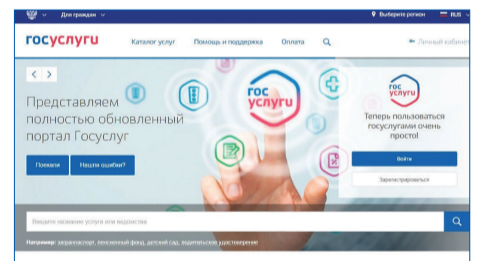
Для граждан

Выберите регион

RUS

госуслуги

Каталог услуг

Помощь и поддержка

Оплата

Личный кабинет

Представляем полностью обновленный портал Госуслуг

Покажи

Нашли ошибку?

гос услуги

гос услуги

Теперь пользоваться госуслугами очень просто!

Войти

Зарегистрироваться

Введите название услуги или ведомства

Например: загранпаспорт, пенсионный фонд, детский сад, водительское удостоверение